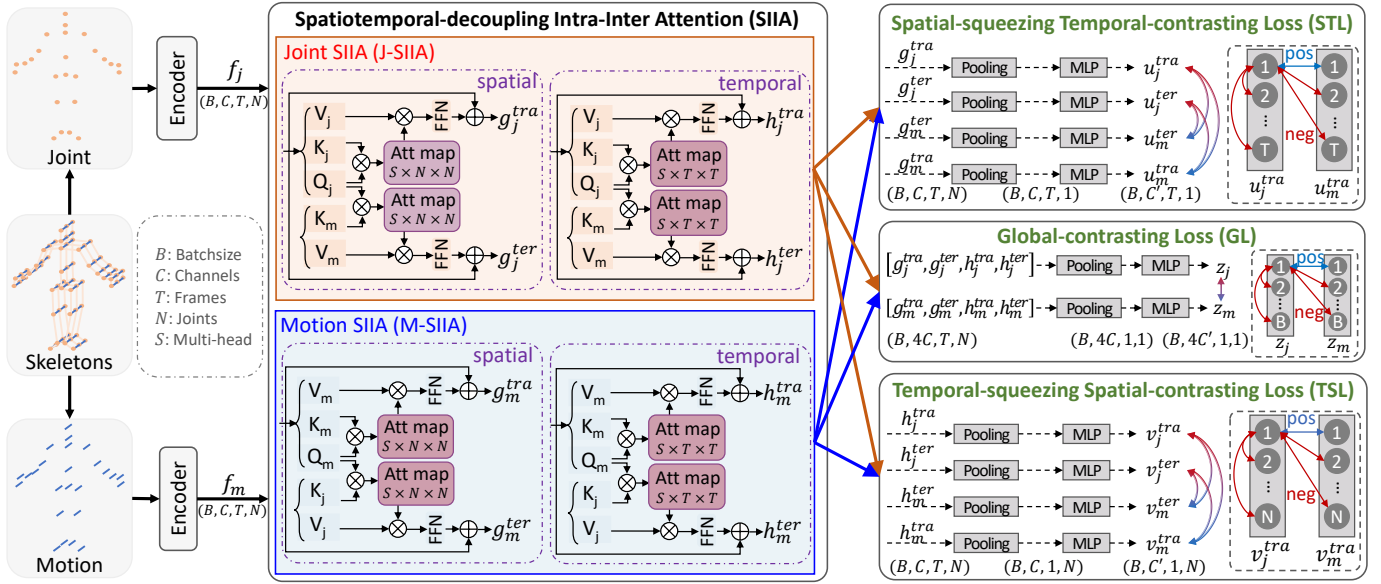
Joint

Skeletons

Motion

Encoder

Encoder

$f_j$ $(B,C,T,N)$

$f_m$ $(B,C,T,N)$

$B$: Batchsize
$C$: Channels
$T$: Frames
$N$: Joints
$S$: Multi-head

Spatiotemporal-decoupling Intra-Inter Attention (SIIA)

Joint SIIA (J-SIIA)

spatial

$V_j$ $K_j$ $Q_j$ $K_m$ $V_m$

Att map $S \times N \times N$

Att map $S \times N \times N$

FFN FFN

$g_j^{tra}$ $g_j^{ter}$

temporal

$V_j$ $K_j$ $Q_j$ $K_m$ $V_m$

Att map $S \times T \times T$

Att map $S \times T \times T$

FFN FFN

$h_j^{tra}$ $h_j^{ter}$

Motion SIIA (M-SIIA)

spatial

$V_m$ $K_m$ $Q_m$ $K_j$ $V_j$

Att map $S \times N \times N$

Att map $S \times N \times N$

FFN FFN

$g_m^{tra}$ $g_m^{ter}$

temporal

$V_m$ $K_m$ $Q_m$ $K_j$ $V_j$

Att map $S \times T \times T$

Att map $S \times T \times T$

FFN FFN

$h_m^{tra}$ $h_m^{ter}$

Spatial-squeezing Temporal-contrasting Loss (STL)

$g_j^{tra}$ Pooling MLP $u_j^{tra}$
$g_j^{ter}$ Pooling MLP $u_j^{ter}$
$g_m^{ter}$ Pooling MLP $u_m^{ter}$
$g_m^{tra}$ Pooling MLP $u_m^{tra}$
$(B,C,T,N)$ $(B,C,T,1)$ $(B,C',T,1)$

pos neg 1 2 ⋮ T 1 2 ⋮ T $u_j^{tra}$ $u_m^{tra}$

Global-contrasting Loss (GL)

$[g_j^{tra},g_j^{ter},h_j^{tra},h_j^{ter}]$ Pooling MLP $z_j$
$[g_m^{tra},g_m^{ter},h_m^{tra},h_m^{ter}]$ Pooling MLP $z_m$
$(B,4C,T,N)$ $(B,4C,1,1)$ $(B,4C',1,1)$

pos neg 1 2 ⋮ B 1 2 ⋮ B $z_j$ $z_m$

Temporal-squeezing Spatial-contrasting Loss (TSL)

$h_j^{tra}$ Pooling MLP $v_j^{tra}$
$h_j^{ter}$ Pooling MLP $v_j^{ter}$
$h_m^{ter}$ Pooling MLP $v_m^{ter}$
$h_m^{tra}$ Pooling MLP $v_m^{tra}$
$(B,C,T,N)$ $(B,C,1,N)$ $(B,C',1,N)$

pos neg 1 2 ⋮ N 1 2 ⋮ N $v_j^{tra}$ $v_m^{tra}$